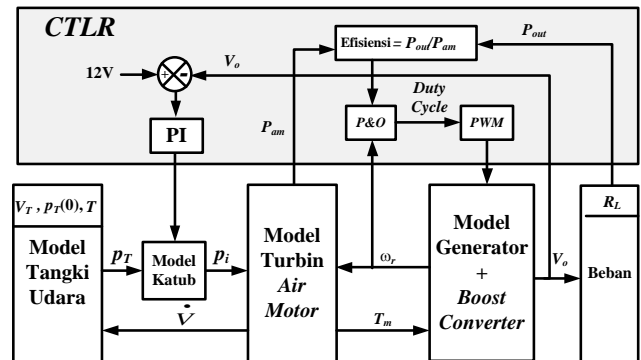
CTLR

Efisiensi = $P_{out}/P_{am}$

$P_{out}$

12V

+

−

$V_o$

Duty Cycle

P&O

PWM

PI

$P_{am}$

$V_T$ , $p_T(0)$, $T$

Model Tangki Udara

$p_T$

Model Katub

$p_i$

Model Turbin *Air* *Motor*

$\omega_r$

Model Generator + *Boost* *Converter*

$V_o$

$R_L$

Beban

$\dot{V}$

$T_m$